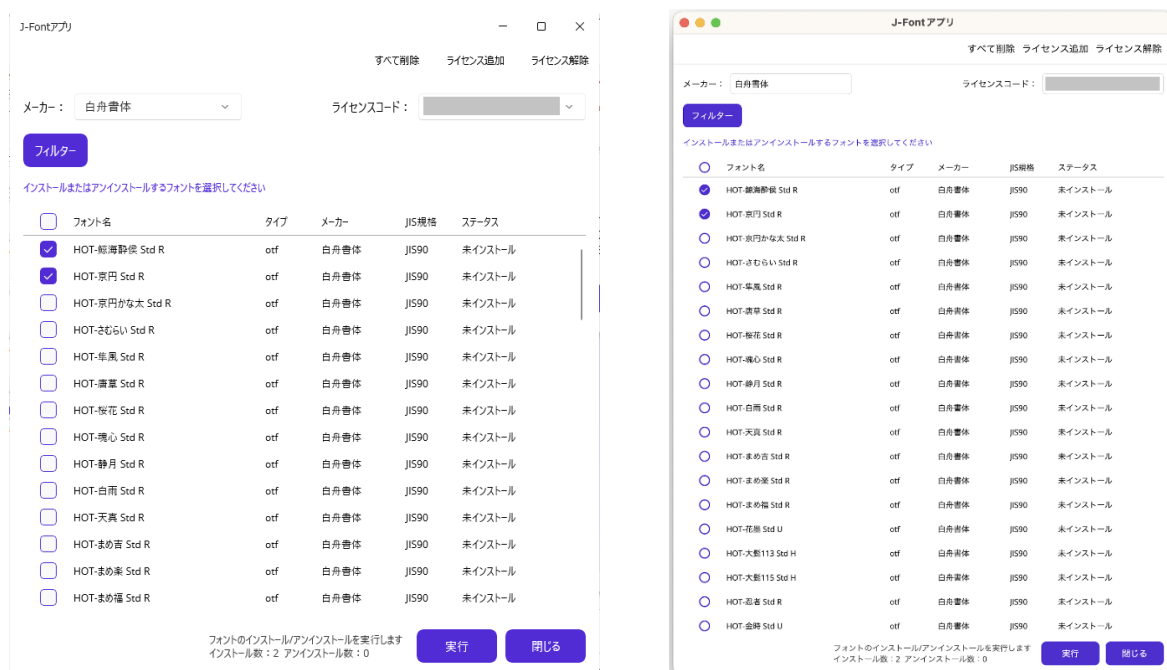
J-Fontアプリ

すべて削除 ライセンス追加 ライセンス解除

メーカー： 白舟書体

ライセンスコード：

フィルター

インストールまたはアンインストールするフォントを選択してください

| | フォント名 | タイプ | メーカー | JIS規格 | ステータス |
|---|---|---|---|---|---|
| | HOT-鯱海静侯 Std R | otf | 白舟書体 | JIS90 | 未インストール |
| | HOT-京円 Std R | otf | 白舟書体 | JIS90 | 未インストール |
| | HOT-京円かな太 Std R | otf | 白舟書体 | JIS90 | 未インストール |
| | HOT-さむらい Std R | otf | 白舟書体 | JIS90 | 未インストール |
| | HOT-隼風 Std R | otf | 白舟書体 | JIS90 | 未インストール |
| | HOT-清草 Std R | otf | 白舟書体 | JIS90 | 未インストール |
| | HOT-桜花 Std R | otf | 白舟書体 | JIS90 | 未インストール |
| | HOT-魂心 Std R | otf | 白舟書体 | JIS90 | 未インストール |
| | HOT-静月 Std R | otf | 白舟書体 | JIS90 | 未インストール |
| | HOT-白雨 Std R | otf | 白舟書体 | JIS90 | 未インストール |
| | HOT-天真 Std R | otf | 白舟書体 | JIS90 | 未インストール |
| | HOT-まめ吉 Std R | otf | 白舟書体 | JIS90 | 未インストール |
| | HOT-まめ楽 Std R | otf | 白舟書体 | JIS90 | 未インストール |
| | HOT-まめ福 Std R | otf | 白舟書体 | JIS90 | 未インストール |

フォントのインストール/アンインストールを実行します
インストール数：2 アンインストール数：0

実行 閉じる

J-Fontアプリ

すべて削除 ライセンス追加 ライセンス解除

メーカー： 白舟書体

ライセンスコード：

フィルター

インストールまたはアンインストールするフォントを選択してください

| | フォント名 | タイプ | メーカー | JIS規格 | ステータス |
|---|---|---|---|---|---|
| | HOT-鯱海静侯 Std R | otf | 白舟書体 | JIS90 | 未インストール |
| | HOT-京円 Std R | otf | 白舟書体 | JIS90 | 未インストール |
| | HOT-京円かな太 Std R | otf | 白舟書体 | JIS90 | 未インストール |
| | HOT-さむらい Std R | otf | 白舟書体 | JIS90 | 未インストール |
| | HOT-隼風 Std R | otf | 白舟書体 | JIS90 | 未インストール |
| | HOT-清草 Std R | otf | 白舟書体 | JIS90 | 未インストール |
| | HOT-桜花 Std R | otf | 白舟書体 | JIS90 | 未インストール |
| | HOT-魂心 Std R | otf | 白舟書体 | JIS90 | 未インストール |
| | HOT-静月 Std R | otf | 白舟書体 | JIS90 | 未インストール |
| | HOT-白雨 Std R | otf | 白舟書体 | JIS90 | 未インストール |
| | HOT-天真 Std R | otf | 白舟書体 | JIS90 | 未インストール |
| | HOT-まめ吉 Std R | otf | 白舟書体 | JIS90 | 未インストール |
| | HOT-まめ楽 Std R | otf | 白舟書体 | JIS90 | 未インストール |
| | HOT-まめ福 Std R | otf | 白舟書体 | JIS90 | 未インストール |
| | HOT-花胡 Std U | otf | 白舟書体 | JIS90 | 未インストール |
| | HOT-大髭113 Std H | otf | 白舟書体 | JIS90 | 未インストール |
| | HOT-大髭115 Std H | otf | 白舟書体 | JIS90 | 未インストール |
| | HOT-忍者 Std R | otf | 白舟書体 | JIS90 | 未インストール |
| | HOT-金時 Std U | otf | 白舟書体 | JIS90 | 未インストール |

フォントのインストール/アンインストールを実行します
インストール数：2 アンインストール数：0

実行 閉じる